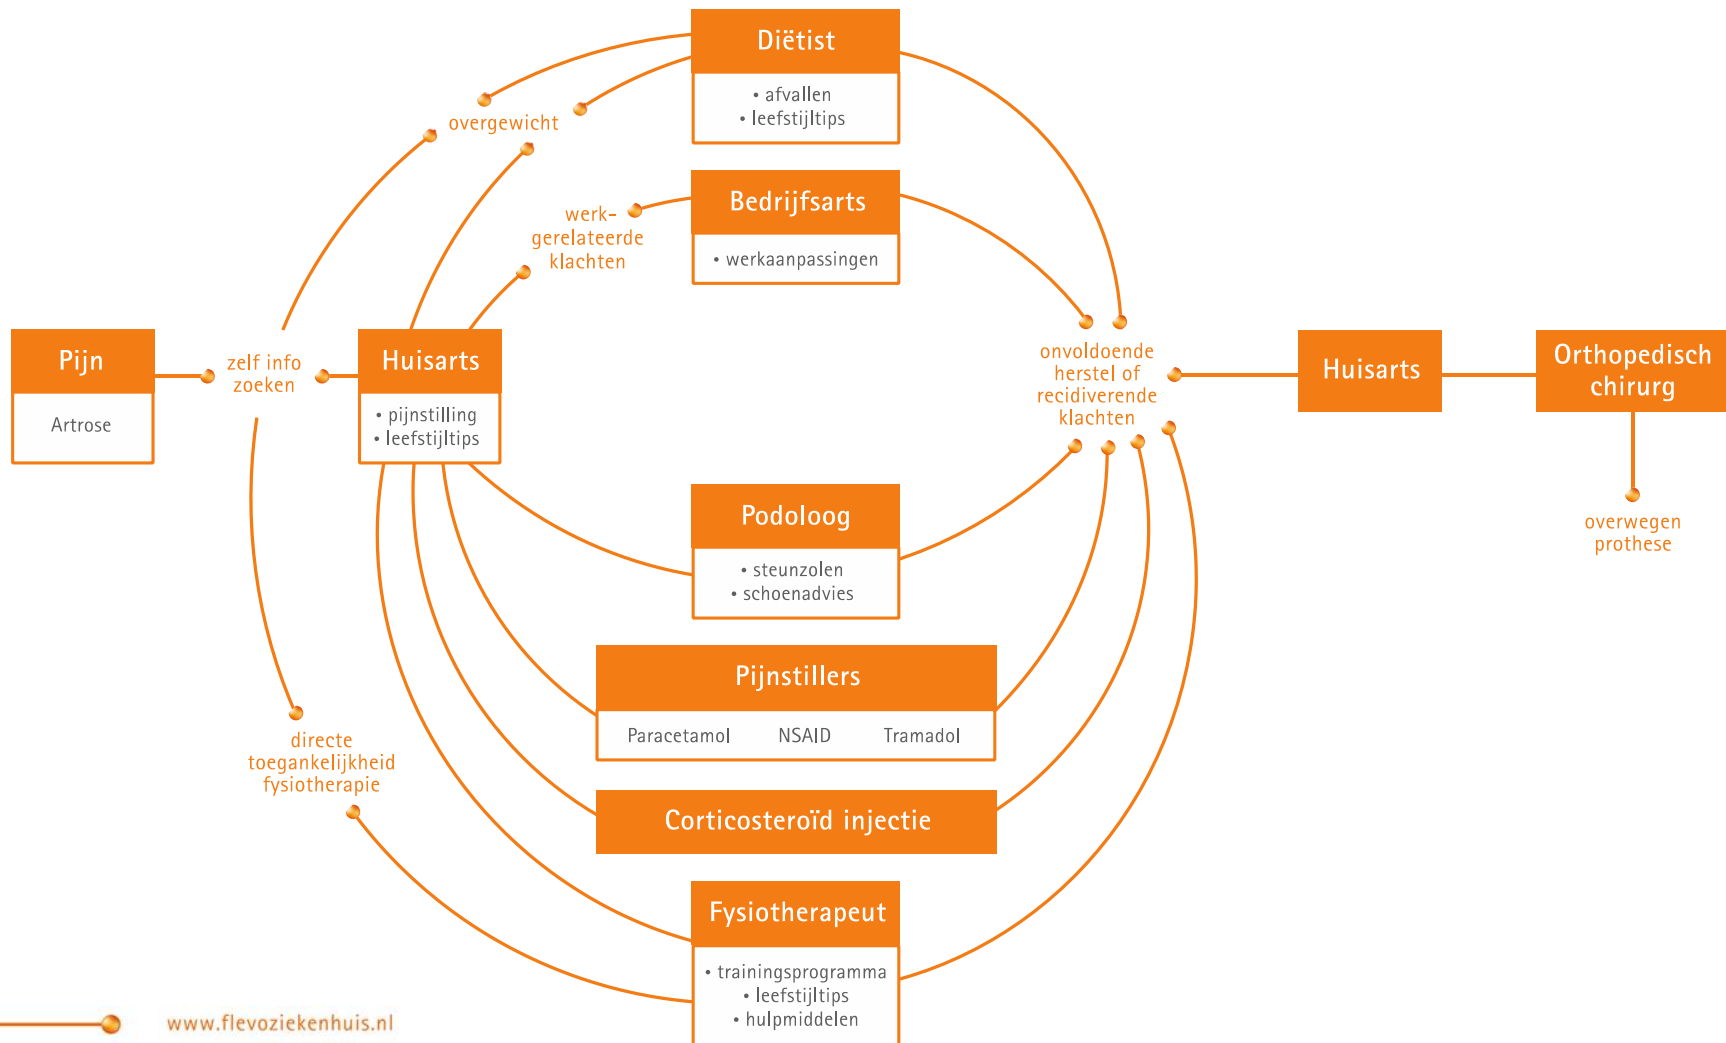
Diëtist
• afvallen
• leefstijltips

overgewicht

Bedrijfsarts
• werkaanpassingen

werkgerelateerde klachten

Pijn
Artrose

zelf info zoeken

Huisarts
• pijnstilling
• leefstijltips

onvoldoende herstel of recidiverende klachten

Huisarts

Orthopedisch chirurg

overwegen prothese

Podoloog
• steunzolen
• schoenadvies

Pijnstillers
Paracetamol NSAID Tramadol

directe toegankelijkheid fysiotherapie

Corticosteroïd injectie

Fysiotherapeut
• trainingsprogramma
• leefstijltips
• hulpmiddelen

www.flevoziekenhuis.nl